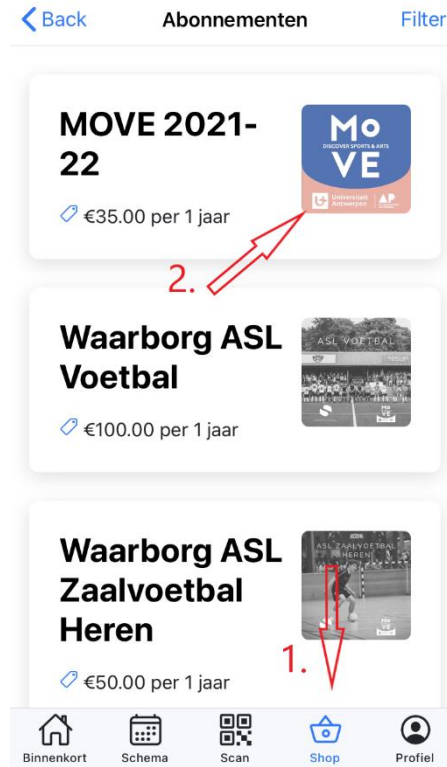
Back
Abonnementen
Filter

MOVE 2021-22
€35.00 per 1 jaar

Mo
DISCOVER SPORTS & ARTS
VE
Universiteit Antwerpen | AP

2.

Waarborg ASL Voetbal
€100.00 per 1 jaar

ASL VOETBAL

Waarborg ASL Zaalvoetbal Heren
€50.00 per 1 jaar

ASL ZAALVOETBAL HEREN

1.

Binnenkort
Schema
Scan
Shop
Profiel